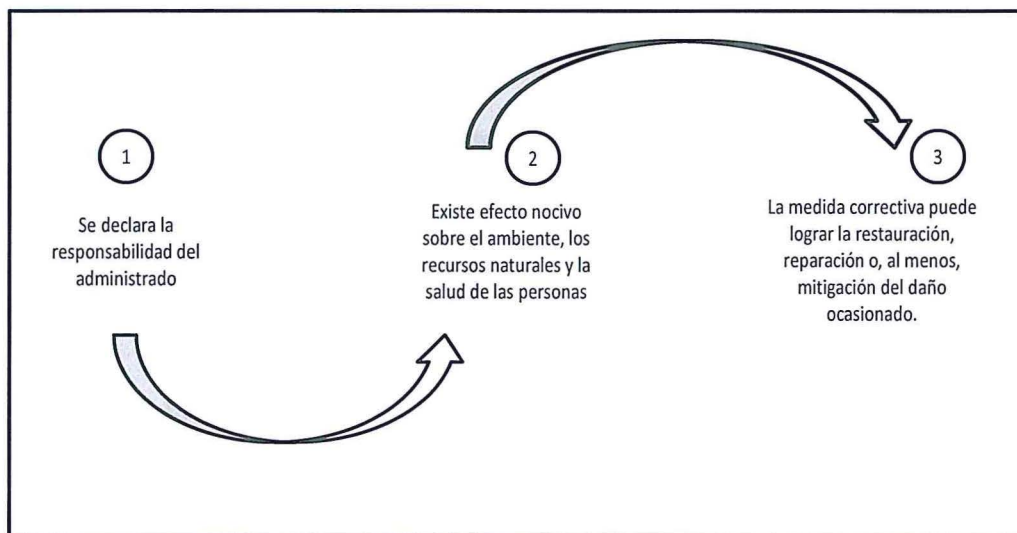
1

Se declara la responsabilidad del administrado

2

Existe efecto nocivo sobre el ambiente, los recursos naturales y la salud de las personas

3

La medida correctiva puede lograr la restauración, reparación o, al menos, mitigación del daño ocasionado.